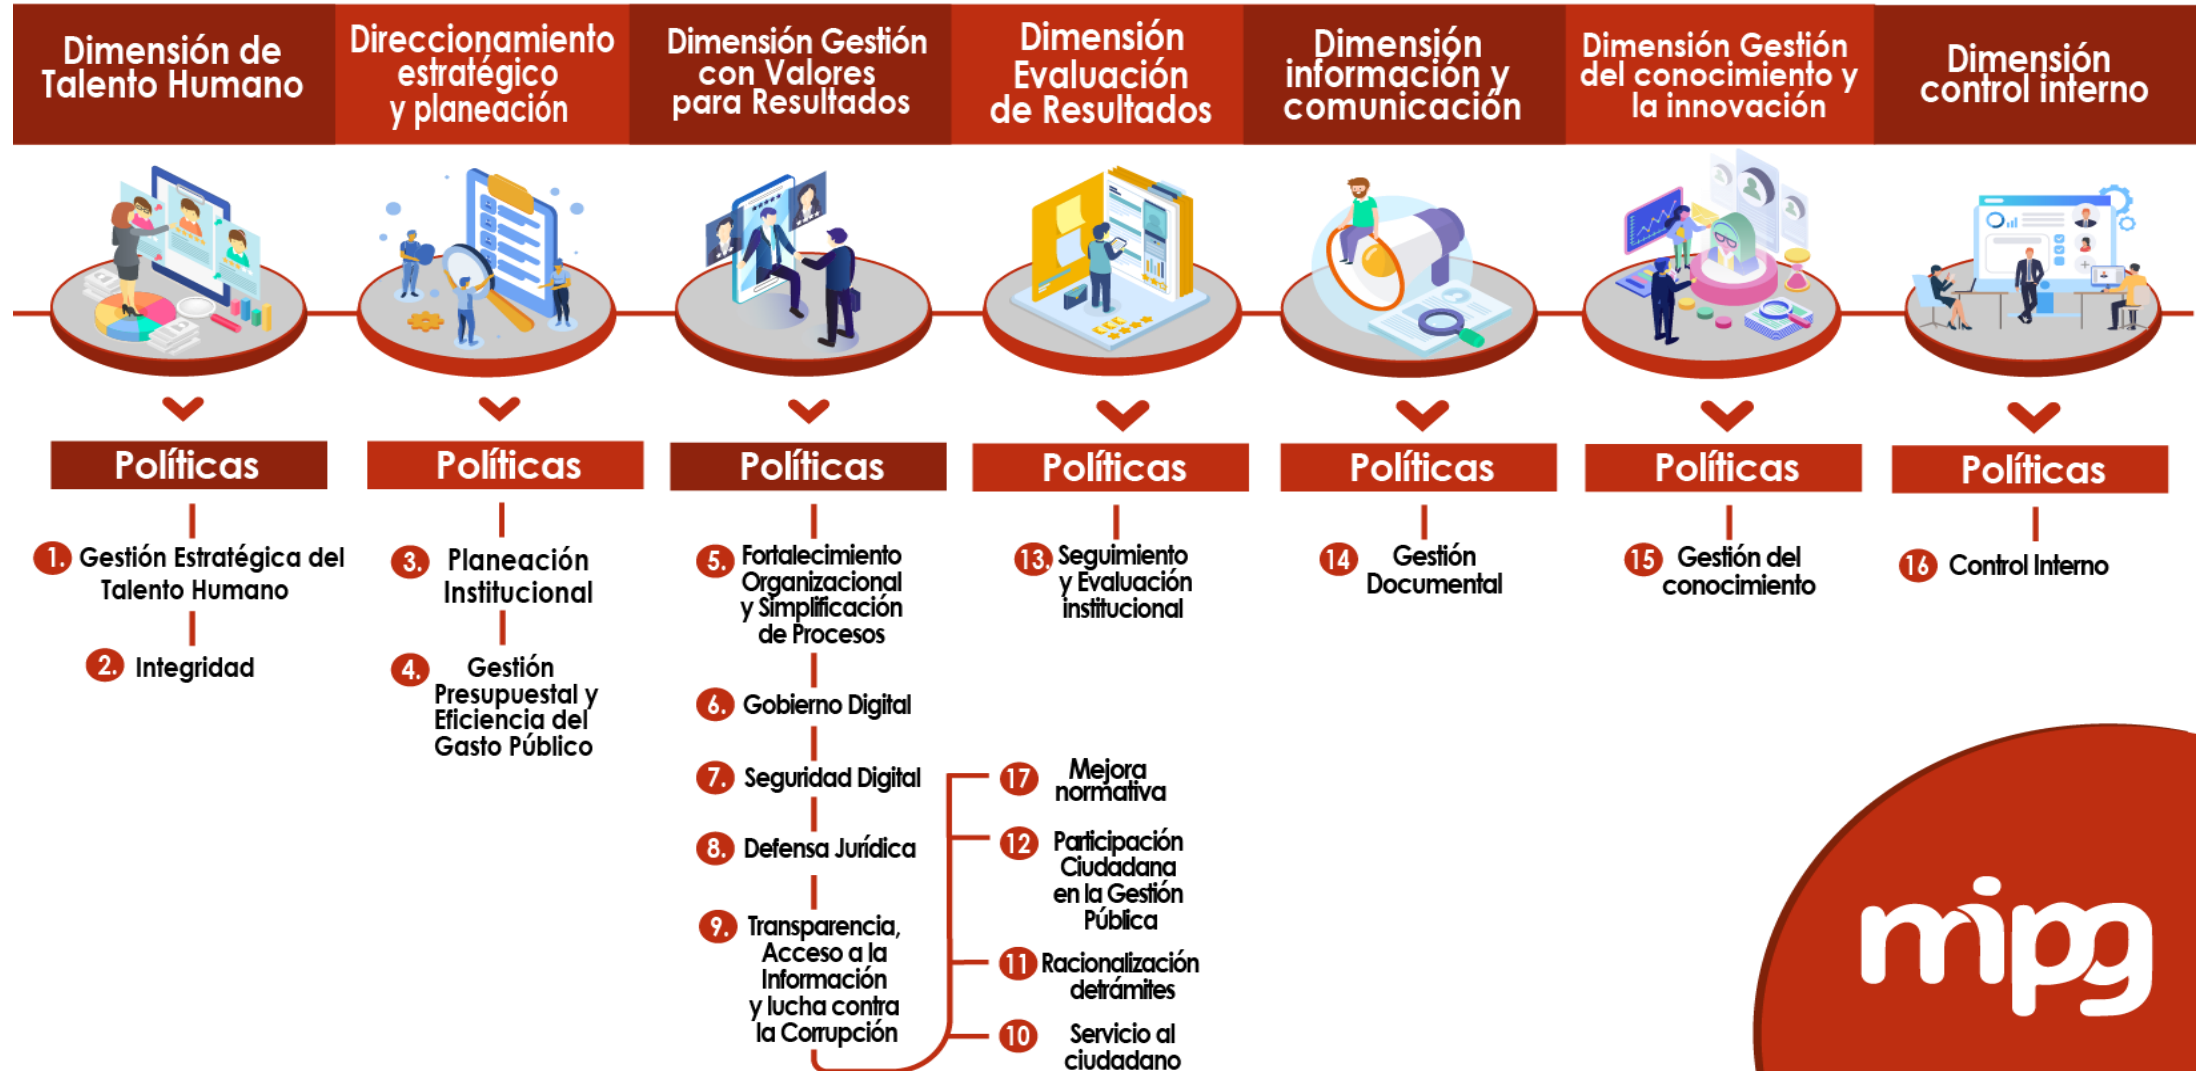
Dimensión de Talento Humano

Direccionamiento estratégico y planeación

Dimensión Gestión con Valores para Resultados

Dimensión Evaluación de Resultados

Dimensión información y comunicación

Dimensión Gestión del conocimiento y la innovación

Dimensión control interno

Políticas

1. Gestión Estratégica del Talento Humano

2. Integridad

Políticas

3. Planeación Institucional

4. Gestión Presupuestal y Eficiencia del Gasto Público

Políticas

5. Fortalecimiento Organizacional y Simplificación de Procesos

6. Gobierno Digital

7. Seguridad Digital

8. Defensa Jurídica

9. Transparencia, Acceso a la Información y lucha contra la Corrupción

17 Mejora normativa

12 Participación Ciudadana en la Gestión Pública

11 Racionalización de trámites

10 Servicio al ciudadano

Políticas

13. Seguimiento y Evaluación institucional

Políticas

14 Gestión Documental

Políticas

15 Gestión del conocimiento

Políticas

16 Control Interno

mipg